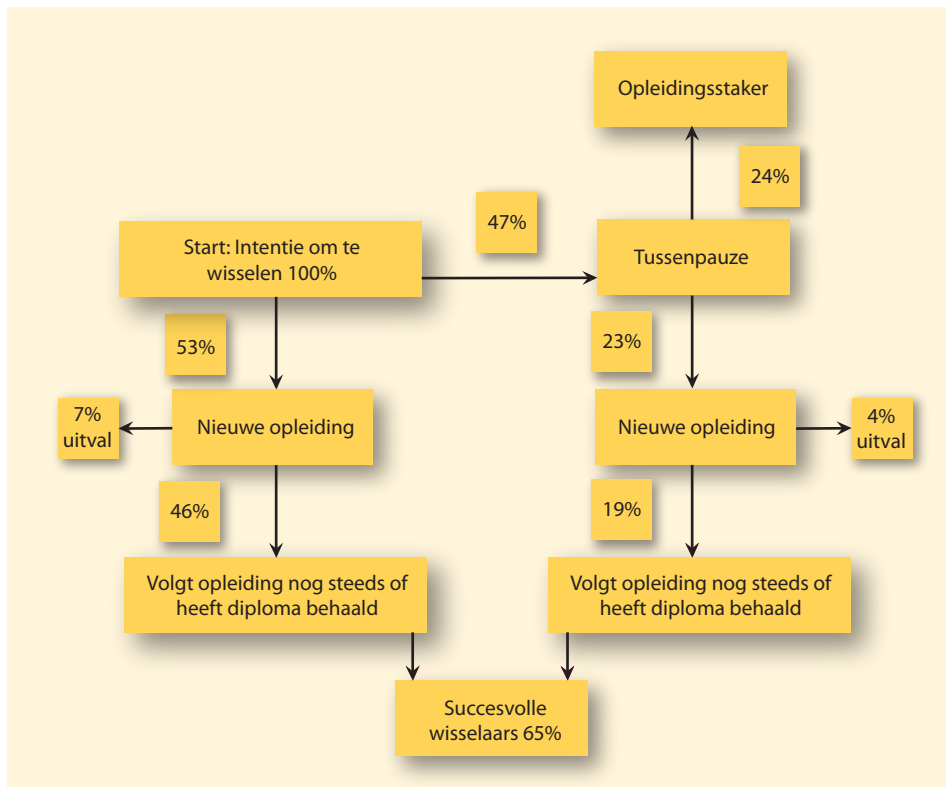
Opleidingsstaker

24%

47%

Start: Intentie om te wisselen 100%

Tussenpauze

53%

23%

7% uitval

Nieuwe opleiding

Nieuwe opleiding

4% uitval

46%

19%

Volgt opleiding nog steeds of heeft diploma behaald

Volgt opleiding nog steeds of heeft diploma behaald

Succesvolle wisselaars 65%